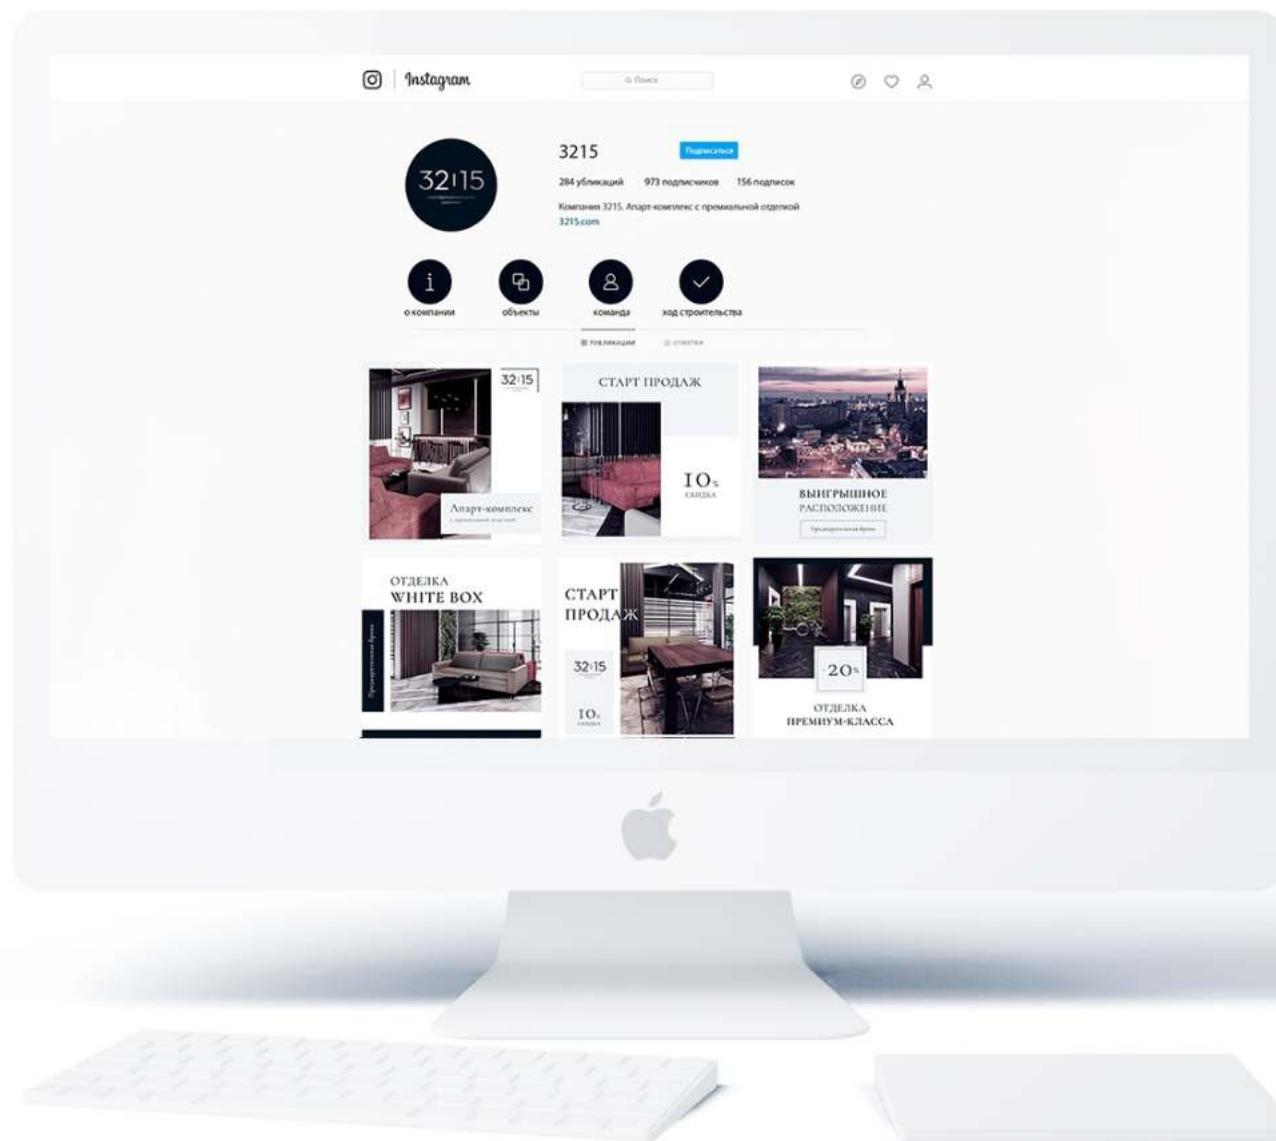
Instagram

Поиск

3215

Подписаться

284 убликаций 973 подписчиков 156 подписок

Компания 3215. Апарт-комплекс с премиальной отделкой
3215.com

о компании объекты команда ход строительства

ПУБЛИКАЦИИ ОТМЕТКИ

32|15

Апарт-комплекс
с премиальной отделкой

СТАРТ ПРОДАЖ

10%
СКИДКА

ВЫИГРЫШНОЕ
РАСПОЛОЖЕНИЕ

Предварительная бронь

ОТДЕЛКА
WHITE BOX

Предварительная бронь

СТАРТ
ПРОДАЖ

32|15

10%
СКИДКА

20%

ОТДЕЛКА
ПРЕМИУМ-КЛАССА